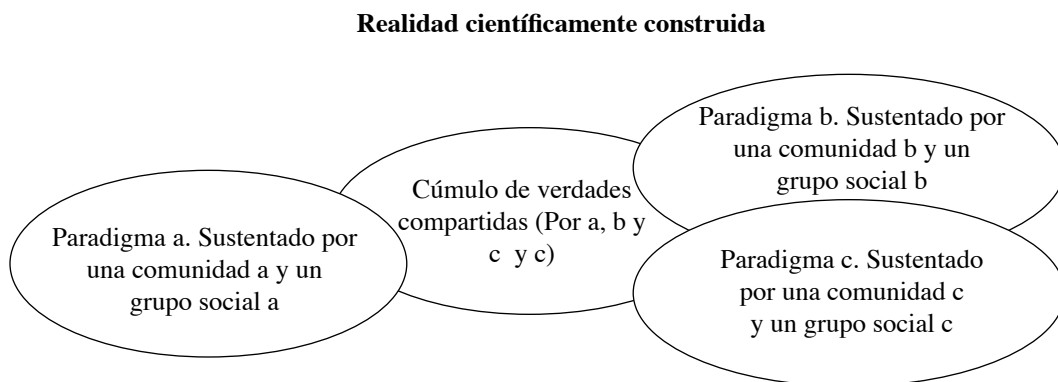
Realidad científicamente construida

Paradigma a. Sustentado por una comunidad a y un grupo social a

Cúmulo de verdades compartidas (Por a, b y c y c)

Paradigma b. Sustentado por una comunidad b y un grupo social b

Paradigma c. Sustentado por una comunidad c y un grupo social c